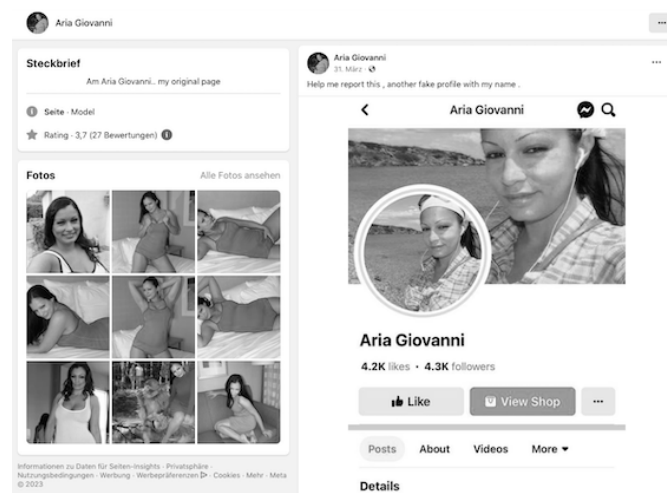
Aria Giovanni

...

Steckbrief

Am Aria Giovanni.. my original page

Seite · Model

Rating · 3,7 (27 Bewertungen)

Fotos

Alle Fotos ansehen

Informationen zu Daten für Seiten-Insights · Privatsphäre · Nutzungsbedingungen · Werbung · Werbepräferenzen · Cookies · Mehr · Meta © 2023

Aria Giovanni
31. März

...

Help me report this , another fake profile with my name .

<

Aria Giovanni

Aria Giovanni

4.2K likes • 4.3K followers

Like

View Shop

...

Posts

About

Videos

More

Details